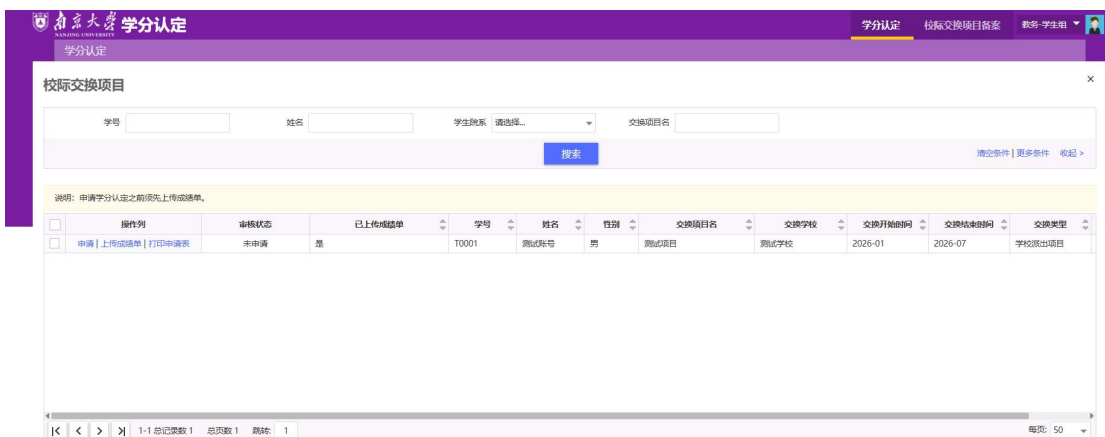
南京大学 NANJING UNIVERSITY 学分认定

学分认定 校际交换项目备案 教务-学生组

学分认定

校际交换项目

×

学号
姓名
学生院系 请选择...
交换项目名

搜索

清空条件 | 更多条件 收起 >

说明：申请学分认定之前须先上传成绩单。

| | 操作列 | 审核状态 | 已上传成绩单 | 学号 | 姓名 | 性别 | 交换项目名 | 交换学校 | 交换开始时间 | 交换结束时间 | 交换类型 |
|---|---|---|---|---|---|---|---|---|---|---|---|
| | 申请 \| 上传成绩单 \| 打印申请表 | 未申请 | 是 | T0001 | 测试账号 | 男 | 测试项目 | 测试学校 | 2026-01 | 2026-07 | 学校派出项目 |

1-1 总记录数 1 总页数 1 跳转: 1

每页: 50